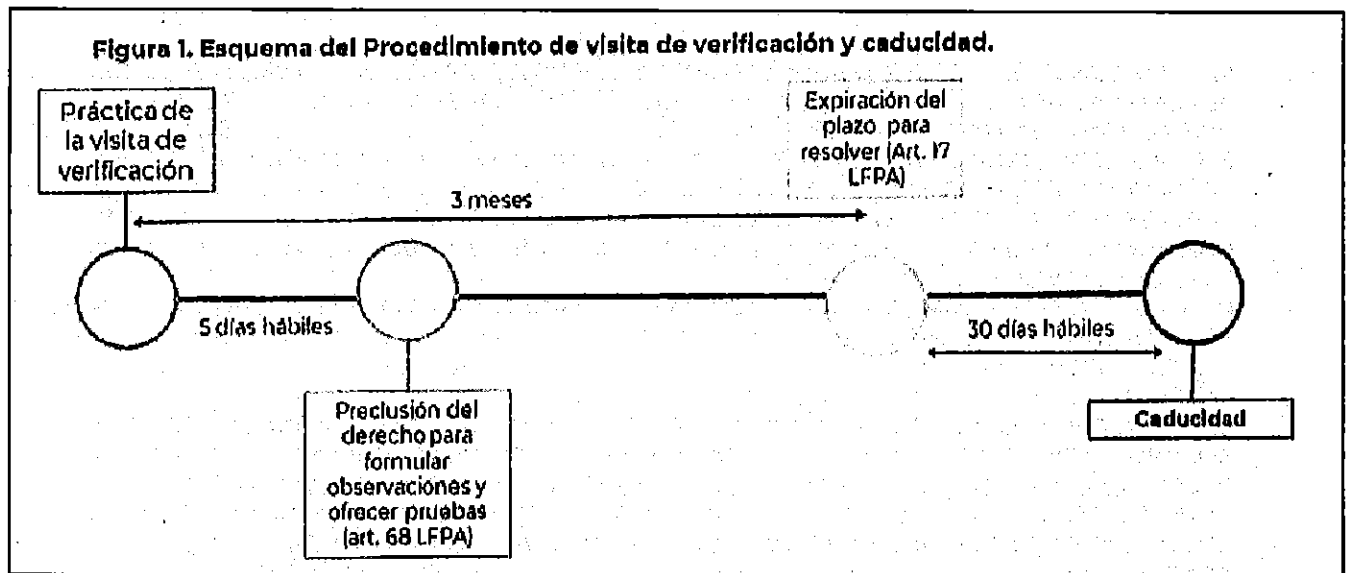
Figura 1. Esquema del Procedimiento de visita de verificación y caducidad.

Práctica de la visita de verificación

3 meses

Expiración del plazo para resolver (Art. 17 LFPA)

5 días hábiles

30 días hábiles

Preclusión del derecho para formular observaciones y ofrecer pruebas (art. 68 LFPA)

Caducidad